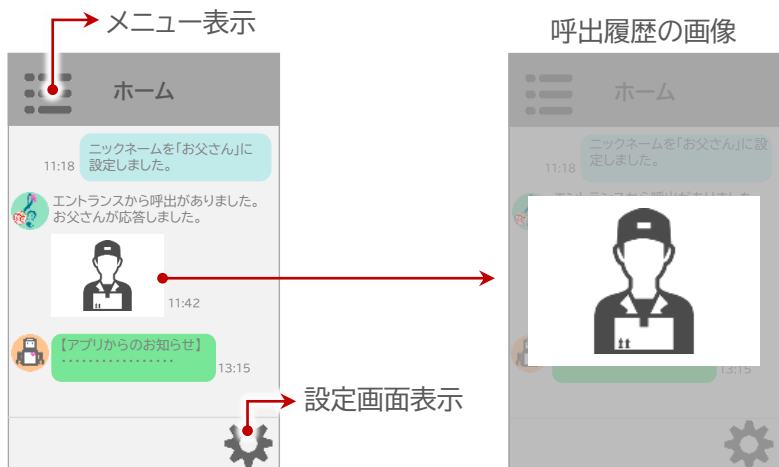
メニュー表示

ホーム

ニックネームを「お父さん」に設定しました。
11:18

エントランスから呼出がありました。お父さんが応答しました。

11:42

【アプリからのお知らせ】
・・・・・・・・・・・・・・・・
13:15

設定画面表示

呼出履歴の画像

ホーム

ニックネームを「お父さん」に設定しました。

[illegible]

13:15